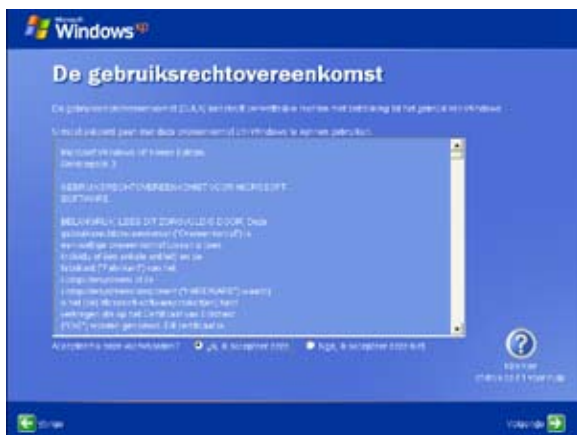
Microsoft Windows xp

De gebruiksrechtovereenkomst

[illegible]

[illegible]

Microsoft Windows XP Home Edition
Service Pack 3

GEBRUIKSRECHTOVEREENKOMST VOOR MICROSOFT-SOFTWARE

BELANGRIJK: LEES DIT ZORGVULDIG DOOR. Deze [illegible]

Accepteert u deze overeenkomst? Ja, ik accepteer deze Nee, ik accepteer deze niet

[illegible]

Vorige

Volgende